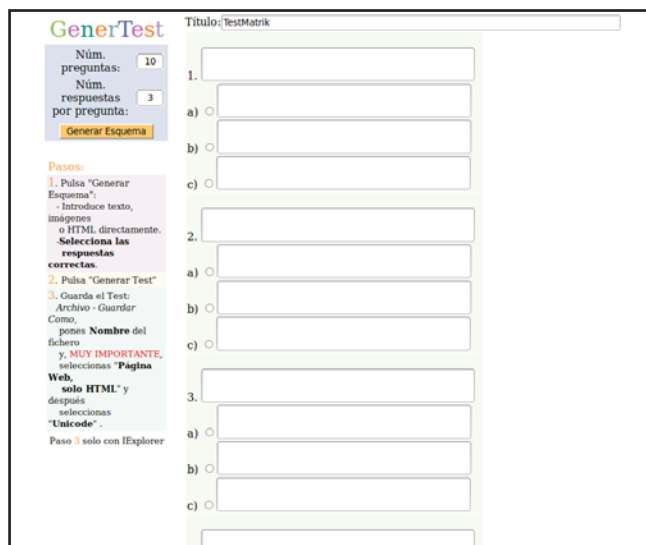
GenerTest

Núm. preguntas: 10

Núm. respuestas por pregunta: 3

Generar Esquema

Pasos:

1. Pulsa "Generar Esquema":
- Introduce texto, imágenes o HTML directamente.
-Selecciona las respuestas correctas.

2. Pulsa "Generar Test"

3. Guarda el Test:
Archivo - Guardar Como,
pones Nombre del fichero
y, MUY IMPORTANTE, seleccionas "Página Web, solo HTML" y después seleccionas "Unicode" .

Paso 3 solo con IExplorer

Título: TestMatrik

1.
a)
b)
c)

2.
a)
b)
c)

3.
a)
b)
c)